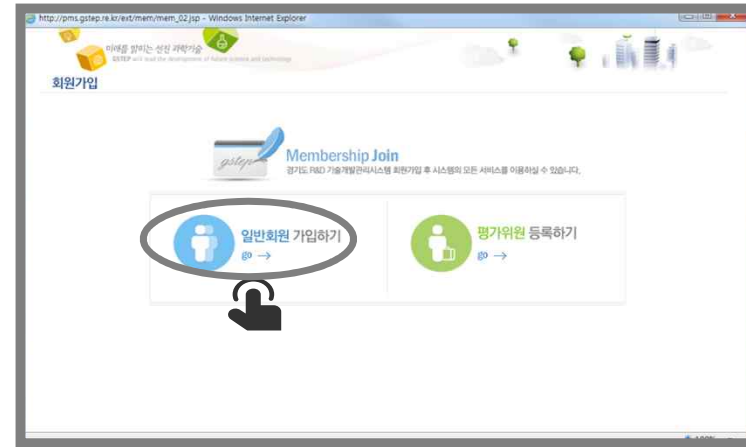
http://pms.gstep.re.kr/ext/mem/mem_02.jsp - Windows Internet Explorer

미래를 밝히는 선진 과학기술
GSTEP will lead the development of future science and technology

회원가입

gstep

Membership Join
경기도 R&D 기술개발관리시스템 회원가입 후 시스템의 모든 서비스를 이용하실 수 있습니다.

일반회원 가입하기
go →

평가위원 등록하기
go →